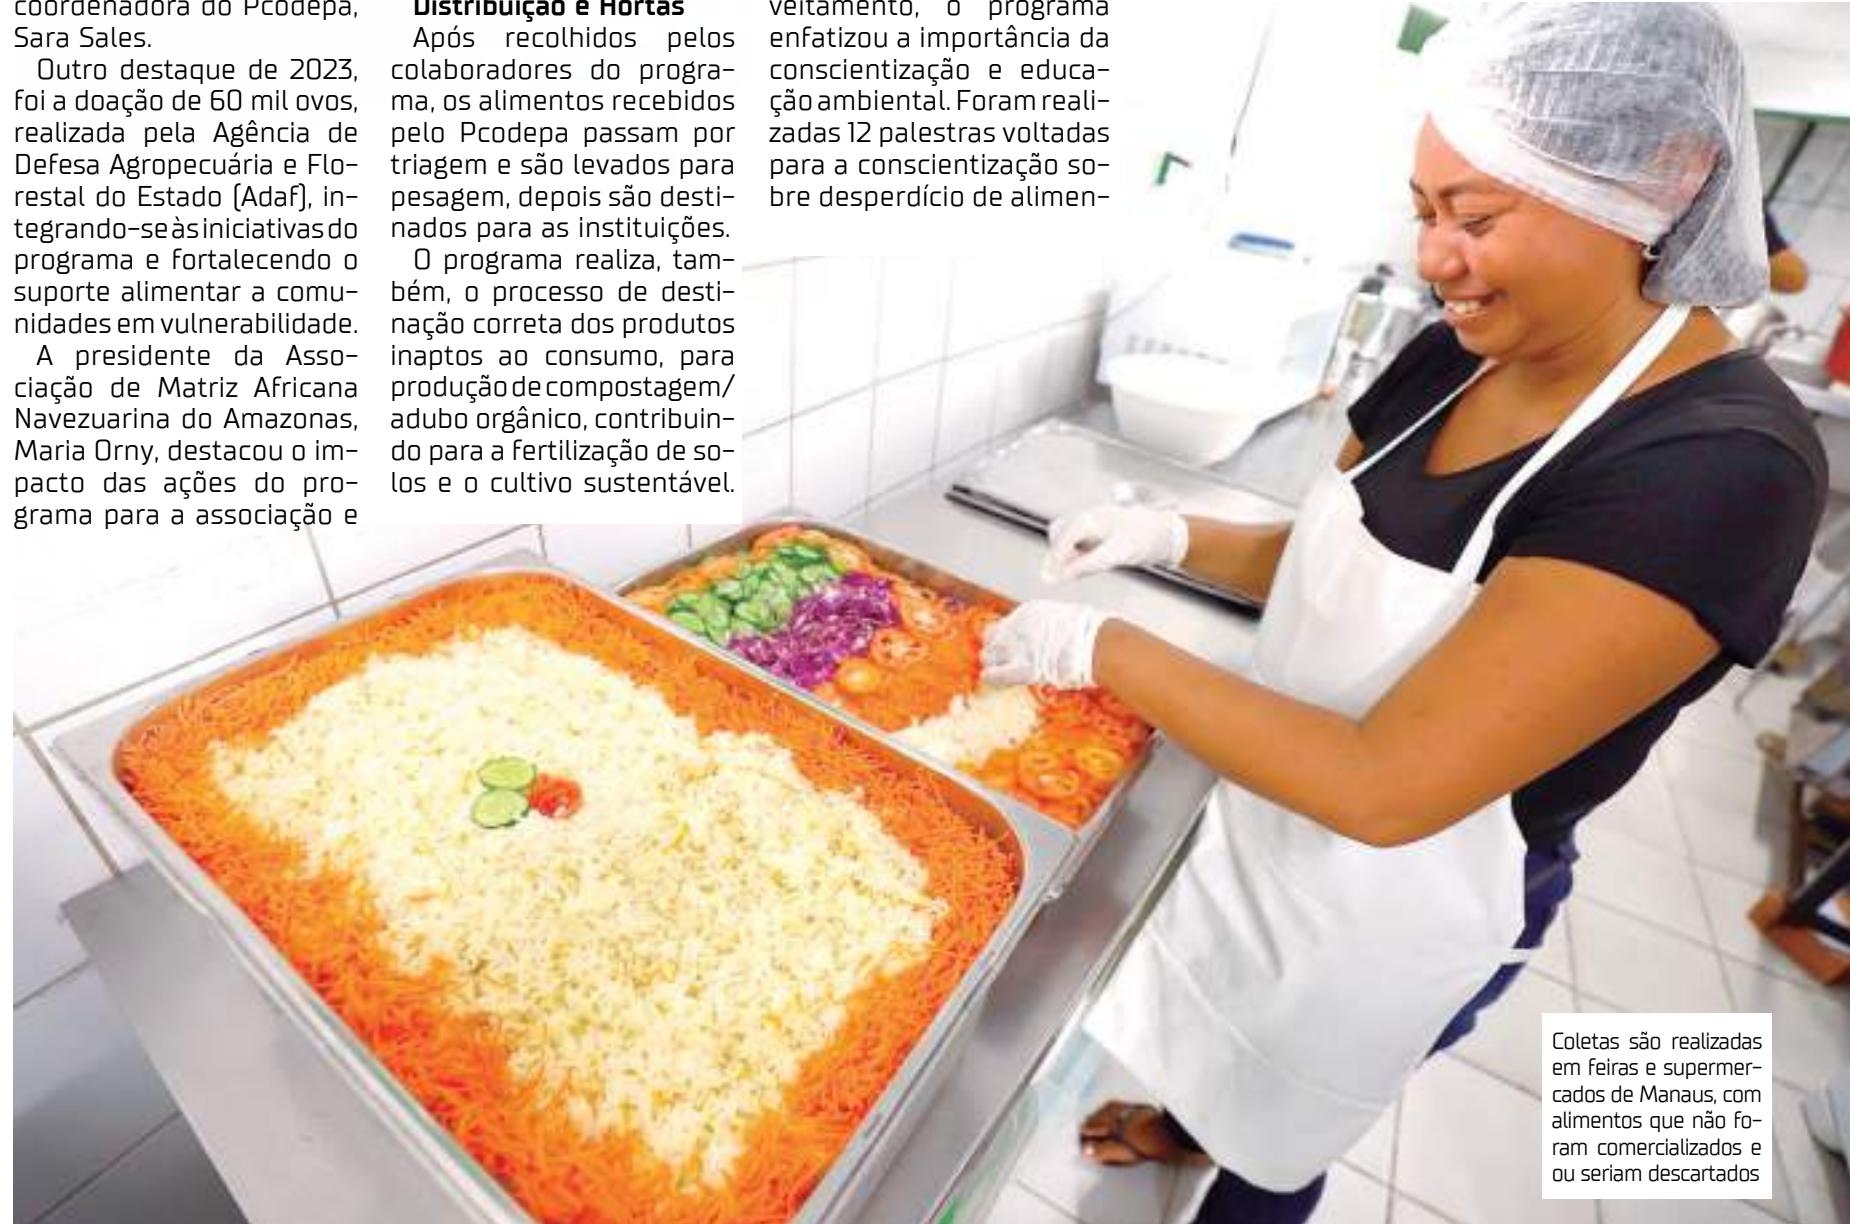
coordenadora do Pcodepa, Sara Sales.

Outro destaque de 2023, foi a doação de 60 mil ovos, realizada pela Agência de Defesa Agropecuária e Florestal do Estado (Adaf), integrando-se às iniciativas do programa e fortalecendo o suporte alimentar a comunidades em vulnerabilidade.

A presidente da Associação de Matriz Africana Navezuarina do Amazonas, Maria Orny, destacou o impacto das ações do programa para a associação e

Distribuição e Hortas

Após recolhidos pelos colaboradores do programa, os alimentos recebidos pelo Pcodepa passam por triagem e são levados para pesagem, depois são destinados para as instituições.

O programa realiza, também, o processo de destinação correta dos produtos inaptos ao consumo, para produção de compostagem/adubo orgânico, contribuindo para a fertilização de solos e o cultivo sustentável.

veitamento, o programa enfatizou a importância da conscientização e educação ambiental. Foram realizadas 12 palestras voltadas para a conscientização sobre desperdício de alimen-

Coletas são realizadas em feiras e supermercados de Manaus, com alimentos que não foram comercializados e ou seriam descartados